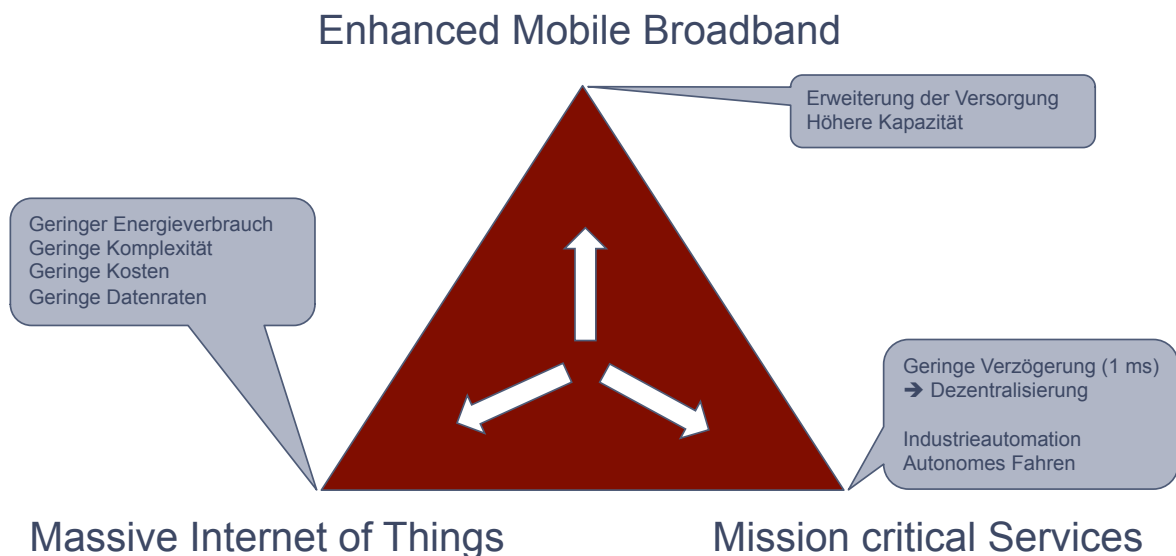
Enhanced Mobile Broadband

Erweiterung der Versorgung
Höhere Kapazität

Geringer Energieverbrauch
Geringe Komplexität
Geringe Kosten
Geringe Datenraten

Geringe Verzögerung (1 ms)
➔ Dezentralisierung

Industrieautomation
Autonomes Fahren

Massive Internet of Things

Mission critical Services